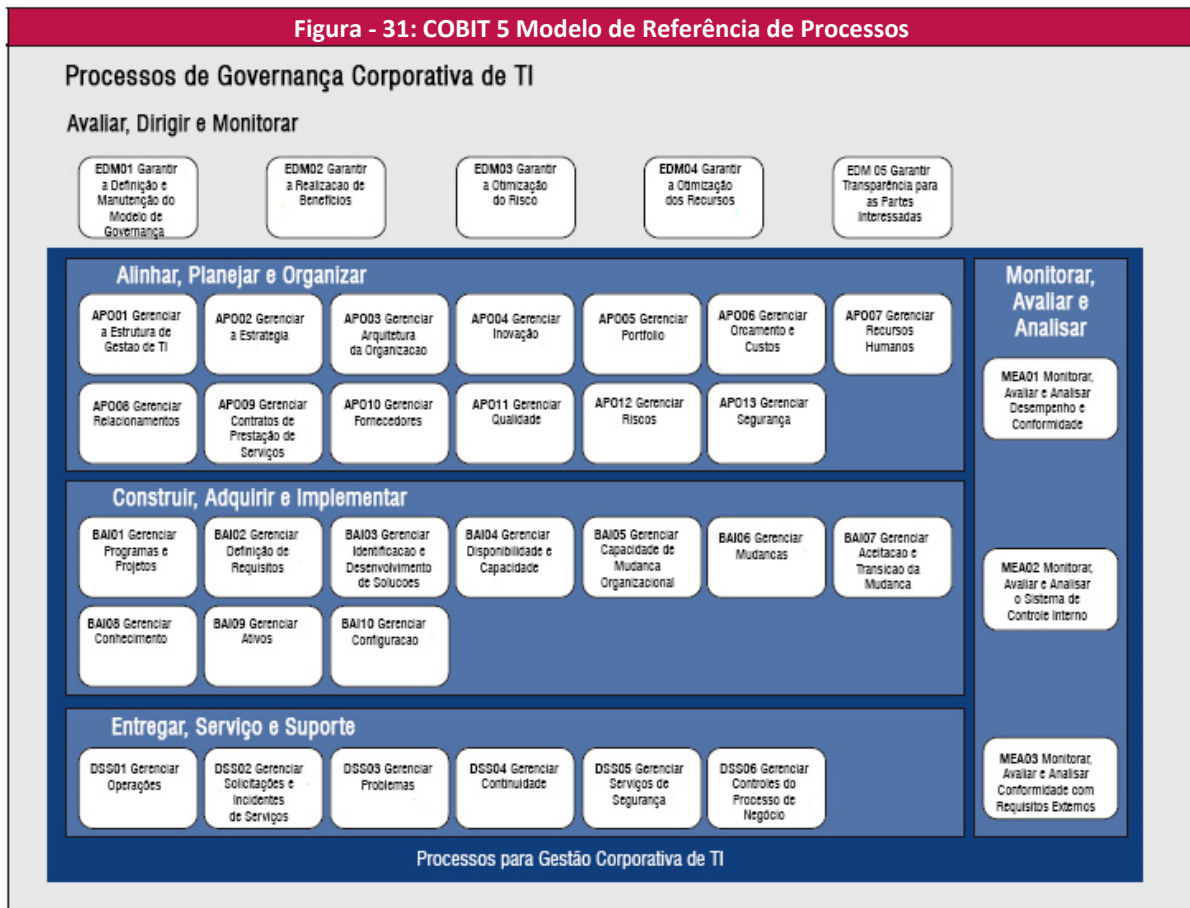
Figura - 31: COBIT 5 Modelo de Referência de Processos

Processos de Governança Corporativa de TI

Avaliar, Dirigir e Monitorar

EDM01 Garantir a Definição e Manutenção do Modelo de Governança

EDM02 Garantir a Realizacao de Beneficios

EDM03 Garantir a Otimização do Risco

EDM04 Garantir a Otimização dos Recursos

EDM 05 Garantir Transparência para as Partes Interessadas

Alinhar, Planejar e Organizar

APO01 Gerenciar a Estrutura de Gestão de TI

APO02 Gerenciar a Estrategia

APO03 Gerenciar Arquitetura da Organizacao

APO04 Gerenciar Inovação

APO05 Gerenciar Portfolio

APO06 Gerenciar Orcamento e Custos

APO07 Gerenciar Recursos Humanos

APO08 Gerenciar Relacionamentos

APO09 Gerenciar Contratos de Prestação de Serviços

APO10 Gerenciar Fornecedores

APO11 Gerenciar Qualidade

APO12 Gerenciar Riscos

APO13 Gerenciar Segurança

Monitorar, Avaliar e Analisar

MEA01 Monitorar, Avaliar e Analisar Desempenho e Conformidade

Construir, Adquirir e Implementar

BAI01 Gerenciar Programas e Projetos

BAI02 Gerenciar Definição de Requisitos

BAI03 Gerenciar Identificacao e Desenvolvimento de Solucoes

BAI04 Gerenciar Disponibilidade e Capacidade

BAI05 Gerenciar Capacidade de Mudanca Organizacional

BAI06 Gerenciar Mudancas

BAI07 Gerenciar Aceitacao e Transicao da Mudanca

BAI08 Gerenciar Conhecimento

BAI09 Gerenciar Ativos

BAI10 Gerenciar Configuracao

MEA02 Monitorar, Avaliar e Analisar o Sistema de Controle Interno

Entregar, Serviço e Suporte

DSS01 Gerenciar Operações

DSS02 Gerenciar Solicitações e Incidentes de Serviços

DSS03 Gerenciar Problemas

DSS04 Gerenciar Continuidade

DSS05 Gerenciar Serviços de Segurança

DSS06 Gerenciar Controles do Processo de Negócio

MEA03 Monitorar, Avaliar e Analisar Conformidade com Requisitos Externos

Processos para Gestão Corporativa de TI